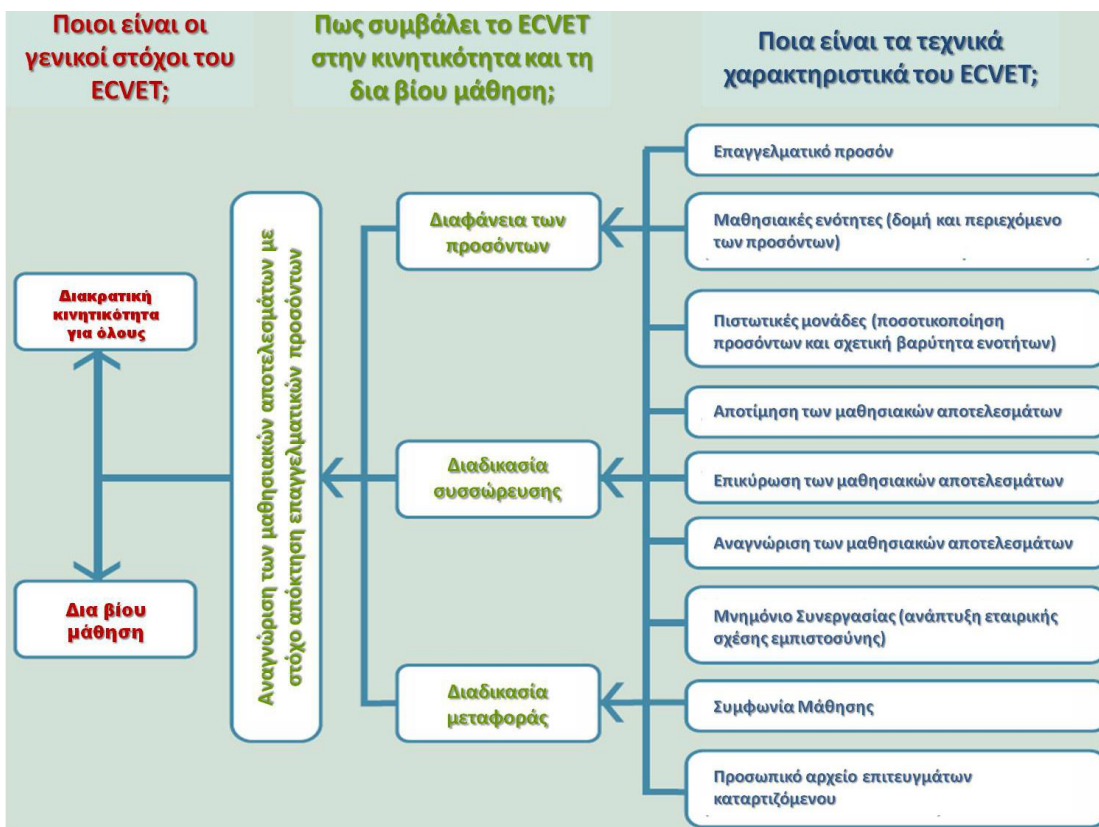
Ποιοι είναι οι γενικοί στόχοι του ECVET;

Πως συμβάλει το ECVET στην κινητικότητα και τη δια βίου μάθηση;

Ποια είναι τα τεχνικά χαρακτηριστικά του ECVET;

Διακρατική κινητικότητα για όλους

Δια βίου μάθηση

Αναγνώριση των μαθησιακών αποτελεσμάτων με στόχο απόκτηση επαγγελματικών προσόντων

Διαφάνεια των προσόντων

Διαδικασία συσσώρευσης

Διαδικασία μεταφοράς

Επαγγελματικό προσόν

Μαθησιακές ενότητες (δομή και περιεχόμενο των προσόντων)

Πιστωτικές μονάδες (ποσοτικοποίηση προσόντων και σχετική βαρύτητα ενοτήτων)

Αποτίμηση των μαθησιακών αποτελεσμάτων

Επικύρωση των μαθησιακών αποτελεσμάτων

Αναγνώριση των μαθησιακών αποτελεσμάτων

Μνημόνιο Συνεργασίας (ανάπτυξη εταιρικής σχέσης εμπιστοσύνης)

Συμφωνία Μάθησης

Προσωπικό αρχείο επιτευγμάτων καταρτιζόμενου